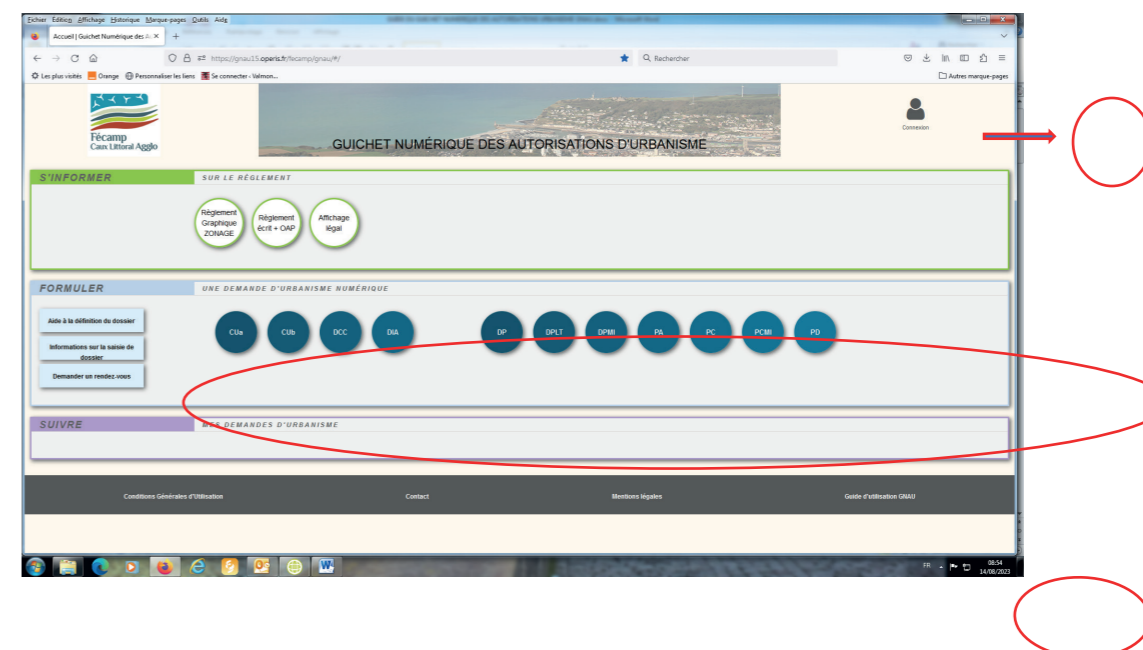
Fichier Edition Affichage Historique Marque-pages Outils Aide

Accueil | Guichet Numérique des A ×

https://gnau15.operis.fr/fecamp/gnau/#/

Rechercher

Les plus visités Orange Personnaliser les liens Se connecter - Valmon...

Autres marque-pages

Fécamp Caux Littoral Agglo

GUICHET NUMÉRIQUE DES AUTORISATIONS D'URBANISME

Connexion

S'INFORMER

SUR LE RÈGLEMENT

Règlement Graphique ZONAGE

Règlement écrit + OAP

Affichage légal

FORMULER

UNE DEMANDE D'URBANISME NUMÉRIQUE

Aide à la définition du dossier

Informations sur la saisie de dossier

Demander un rendez-vous

CUa CUb DCC DIA DP DPLT DPMI PA PC PCMI PD

SUIVRE

MES DEMANDES D'URBANISME

Conditions Générales d'Utilisation Contact Mentions légales Guide d'utilisation GNAU

FR 08:54 14/08/2023